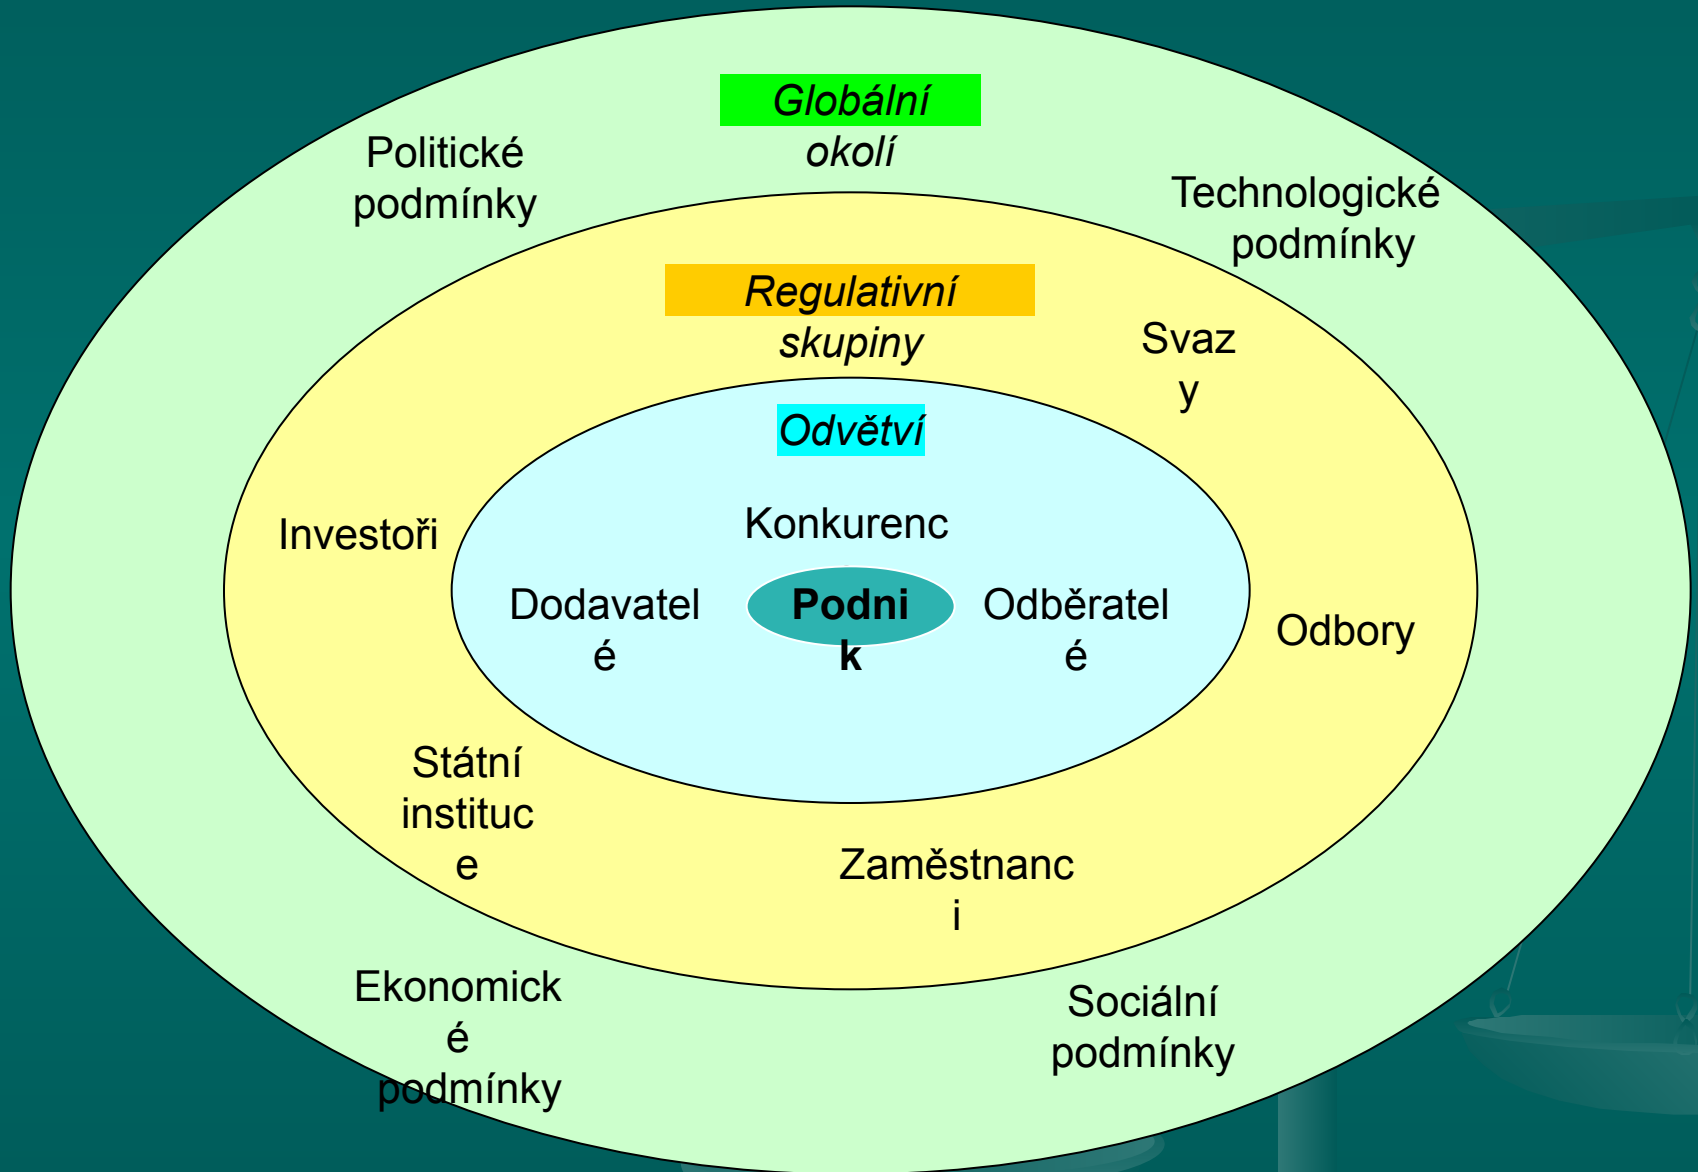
Globální okolí

Politické podmínky

Technologické podmínky

Regulativní skupiny

Svazy

Odvětví

Konkurenc

Investoři

Dodavatelé

Podnik

Odběratelé

Odbory

Státní instituce

Zaměstnanci

Ekonomické podmínky

Sociální podmínky